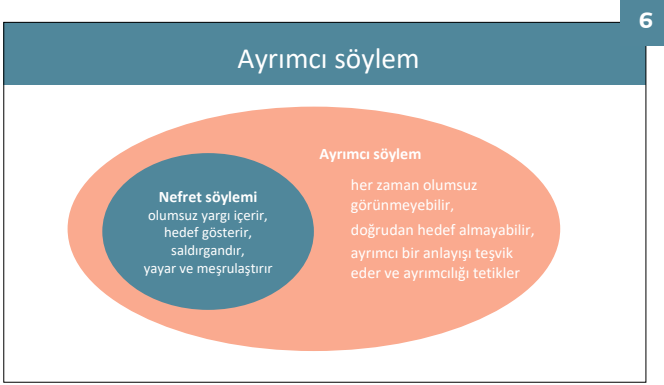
6

Ayrımcı söylem

Nefret söylemi
olumsuz yargı içerir, hedef gösterir, saldırgandır, yayar ve meşrulaştırır

Ayrımcı söylem
her zaman olumsuz görünmeyebilir,
doğrudan hedef almayabilir,
ayrımcı bir anlayışı teşvik eder ve ayrımcılığı tetikler